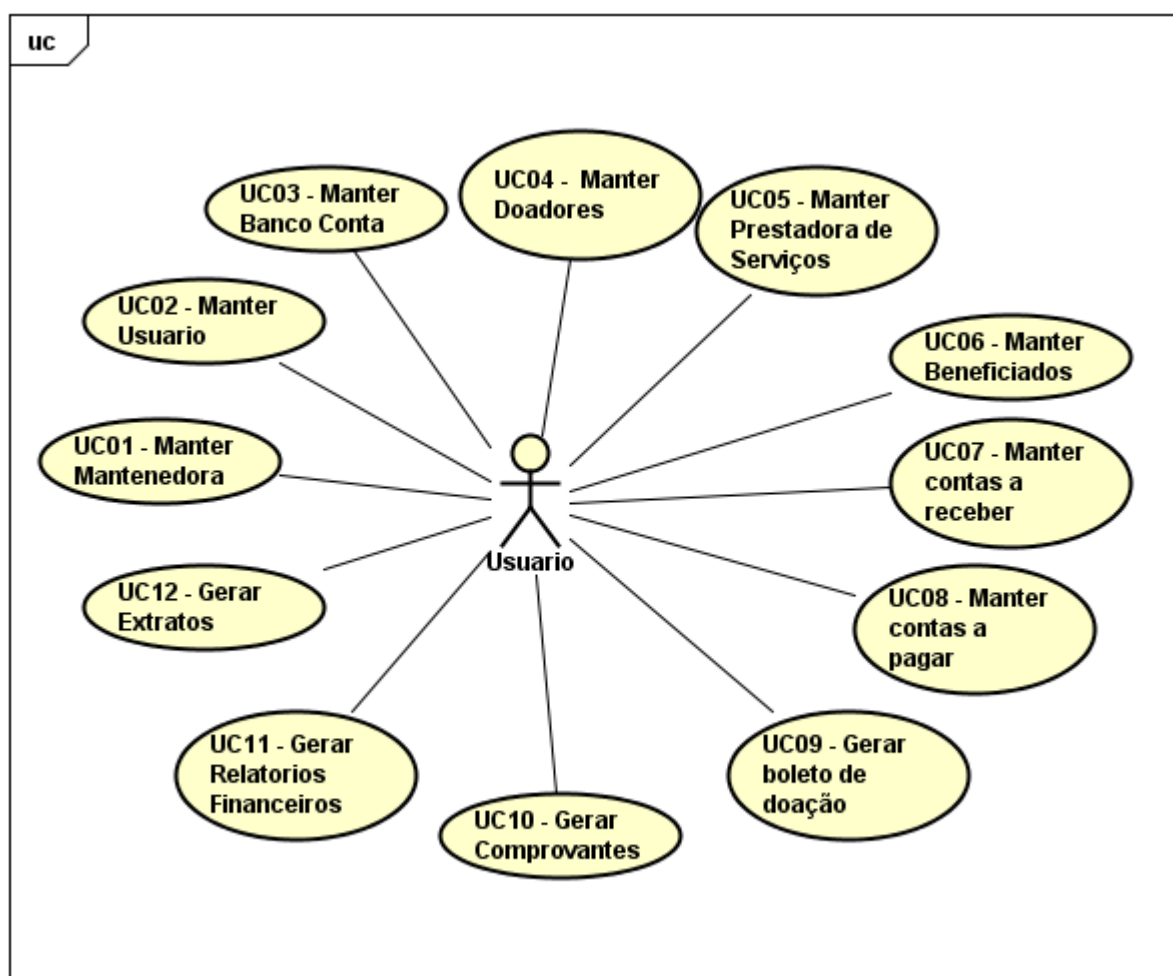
uc

UC04 - Manter Doadores

UC03 - Manter Banco Conta

UC05 - Manter Prestadora de Serviços

UC02 - Manter Usuario

UC06 - Manter Beneficiados

UC01 - Manter Mantenedora

UC07 - Manter contas a receber

Usuario

UC12 - Gerar Extratos

UC08 - Manter contas a pagar

UC11 - Gerar Relatorios Financeiros

UC09 - Gerar boleto de doação

UC10 - Gerar Comprovantes